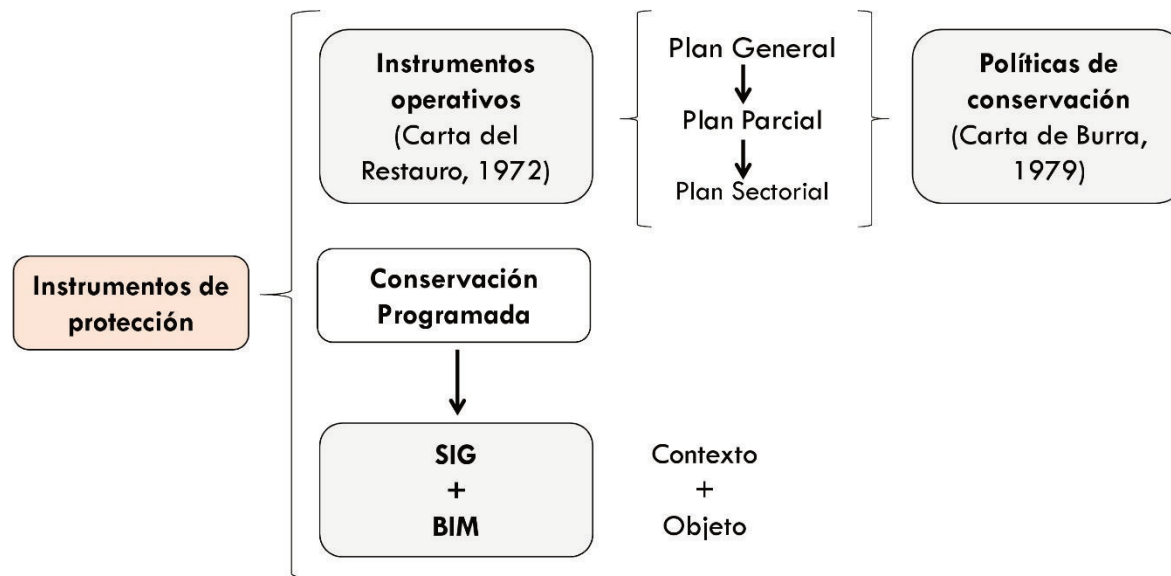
Instrumentos de protección

Instrumentos operativos (Carta del Restauro, 1972)

Plan General
Plan Parcial
Plan Sectorial

Políticas de conservación (Carta de Burra, 1979)

Conservación Programada

SIG
+
BIM

Contexto
+
Objeto